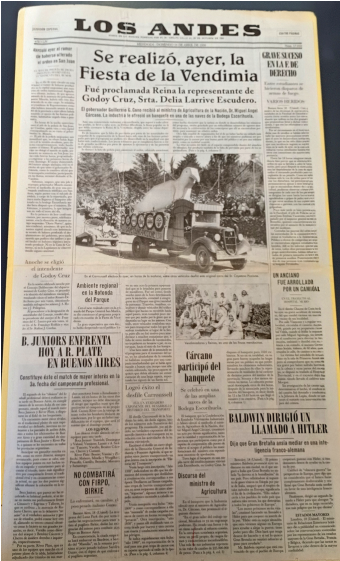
LOS ANDES

Se realizó, ayer, la Fiesta de la Vendimia

Fué proclamada Reina la representante de Godoy Cruz, Srta. Delia Larrive Escudero.

GRAVE SUCESO EN LA FACULTAD DE DERECHO

Anoche se eligió el antecedente de Godoy Cruz

Ambiente regional en la Rotonda del Parque

B. JUNIORS ENFRENTA HOY A R. PLATE EN BUENOS AIRES

Constituye éste el match de mayor interés en la 3a. fecha del campeonato profesional.

NO COMBATIRÁ CON FIRPO, BIRKIE

Lucido éxito el desfile Carnavalesco

Cárcano participó del banquete

Se celebró en una de las amplias naves de la Bodega Escorihuela

Discurso del ministro de Agricultura

UN ANCIANO FUE ARROLLADO POR UN CAMIÓN

BALDWIN DIRIGIÓ UN LLAMADO A HITLER

Dijo que Gran Bretaña ansía mediar en una inteligencia franco-alemana

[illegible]